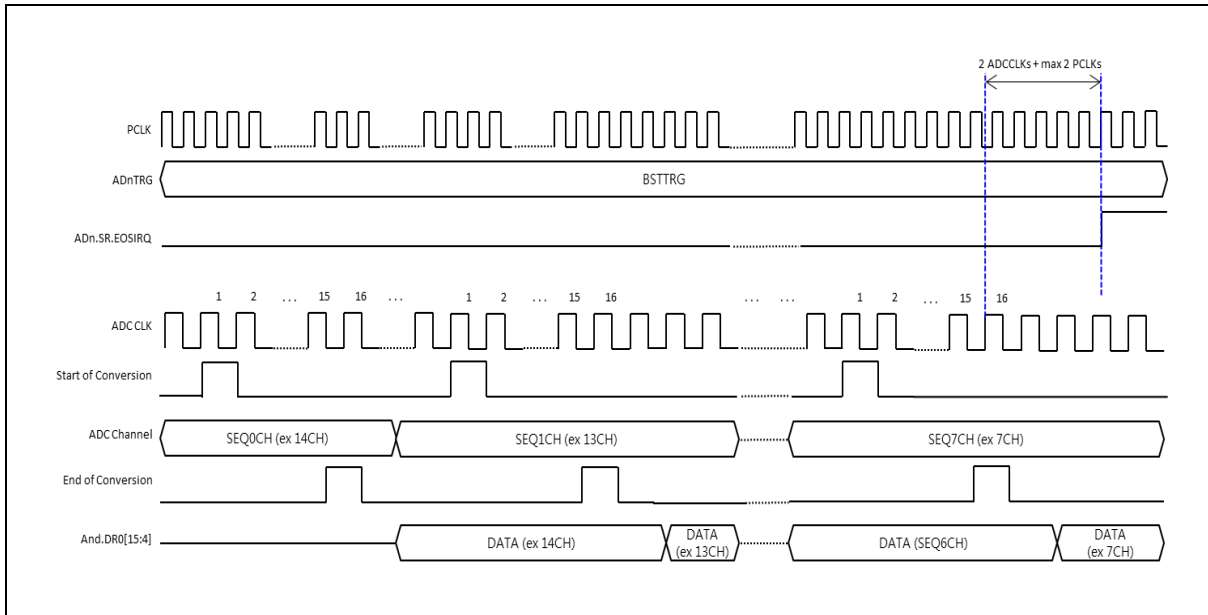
2 ADCCLKs + max 2 PCLKs

PCLK

ADnTRG

BSTTRG

ADn.SR.EOSIRQ

1 2 ... 15 16 ... 1 2 ... 15 16 ... ... 1 2 ... 15 16

ADC CLK

Start of Conversion

ADC Channel

SEQ0CH (ex 14CH)

SEQ1CH (ex 13CH)

SEQ7CH (ex 7CH)

End of Conversion

And.DR0[15:4]

DATA (ex 14CH)

DATA (ex 13CH)

DATA (SEQ6CH)

DATA (ex 7CH)